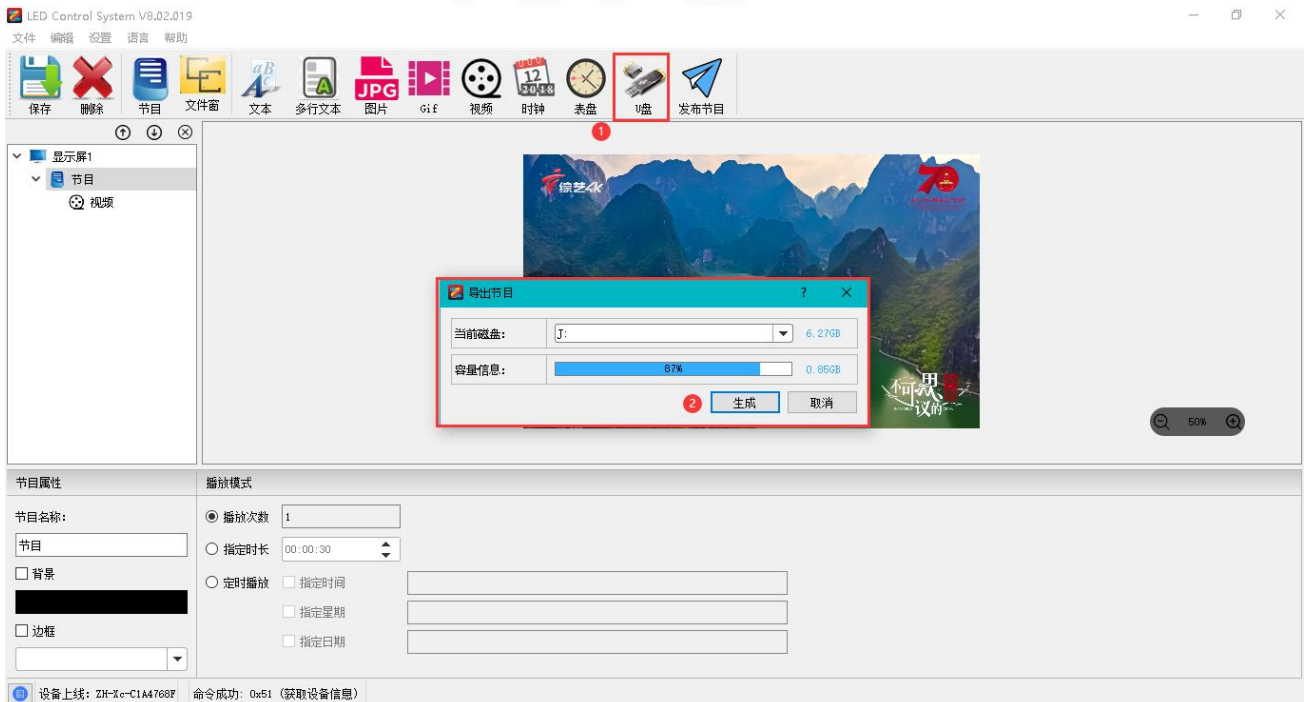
LED Control System V8.02.019

文件 编辑 设置 语言 帮助

保存 删除 节目 文件窗 文本 多行文本 图片 Gif 视频 时钟 表盘 U盘 发布节目

JPG

12
2018

1

显示屏1
节目
视频

综艺4K

70

导出节目 ? ×

当前磁盘: J: 6.27GB

容量信息: 87% 0.85GB

2 生成 取消

不可思议的

50%

节目属性

节目名称:

节目

背景

边框

播放模式

播放次数 1

指定时长 00:00:30

定时播放

指定时间

指定星期

指定日期

设备上线: ZH-Xc-C1A4768F 命令成功: 0x51 (获取设备信息)